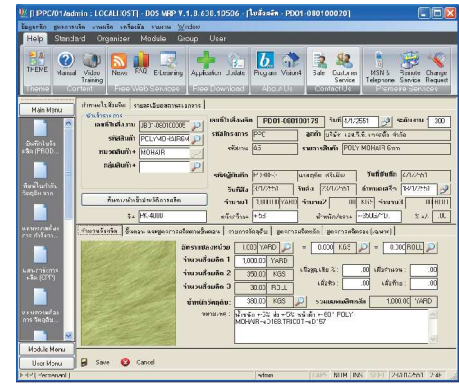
[ PPC/01Admin : LOCALHOST] - DOS MRP V.1.0.638.10506 : [ใบสั่งผลิต - PD01-080100020]

ข้อมูลหลัก ดูแลงานผลิต งานผลิต เครื่องมือ รายงาน วิธีใช้งาน

Help Standard Organizer Module Group User

THEME Manual Video Training News FAQ E-Learning Application Update Program Vision4 Sale Custom Service MSN & Telephone Remote Service Change Request

Theme Content Free Download About Us Contact Us Premiere Services

Main Menu

สั่งผลิตตามใบสั่งขาย (PROD...

ติดตามใบสั่งผลิต

บันทึกการตัด/เย็บ

แสดงราคาทุน (OTY)

รายงานการผลิต

Module Menu

User Menu

รายละเอียดใบสั่งผลิต รายละเอียดการสั่งผลิต

เลขที่ใบสั่งผลิต PD01-080100129 วันที่ 2/1/2551 จำนวนวัน 300

รหัสสินค้า PPC ลูกค้า บริษัท เอส.ซี.เจ. จำกัด

รหัสสินค้า POLY-MOHAIR64 ชนิดสินค้า 6.5 รายการสินค้า POLY MOHAIR 6mm

หมวดสินค้า MOHAIR

กลุ่มสินค้า

ค้นหาเอกสารสั่งผลิต

PK-4000

Save Cancel

1,000.00 YARD 0.000 KGS 0.300 ROLL

1,000.00 YARD

350.00 KGS

30.00 ROLL

380.00 KGS

1,000.00 YARD

POLY MOHAIR

NUM INS

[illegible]